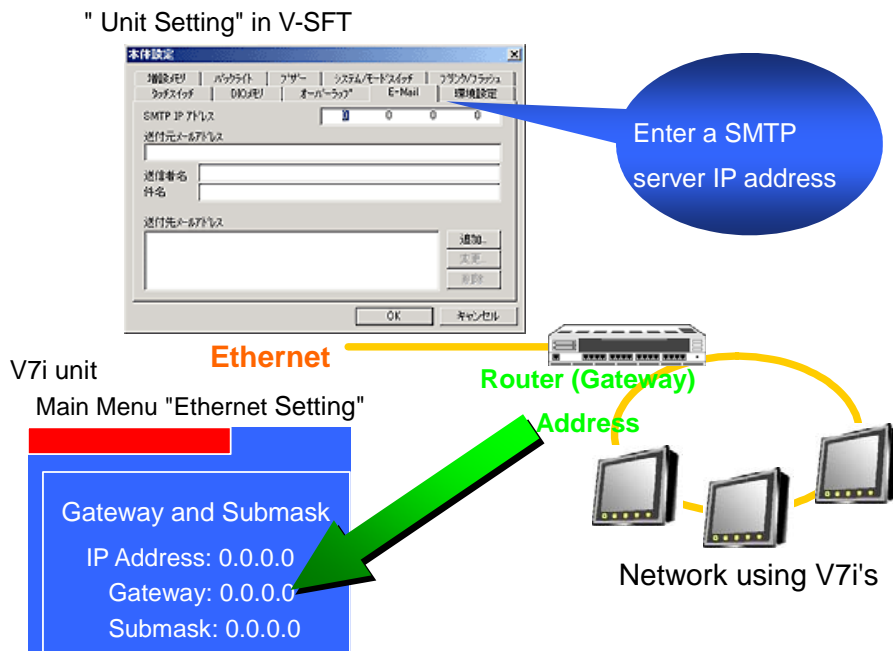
" Unit Setting" in V-SFT

本体設定

増設メモリ | バックライト | ブザー | システム/モードスイッチ | ブランク/フラッシュ
タッチスイッチ | DIOメモリ | オーバーラップ | E-Mail | 環境設定

SMTP IP アドレス 0 0 0 0

送付元メールアドレス

送信者名

件名

送付先メールアドレス

追加...

変更...

削除

OK

キャンセル

Enter a SMTP server IP address

Ethernet

Router (Gateway)

Address

V7i unit

Main Menu "Ethernet Setting"

Gateway and Submask

IP Address: 0.0.0.0

Gateway: 0.0.0.0

Submask: 0.0.0.0

Network using V7i's